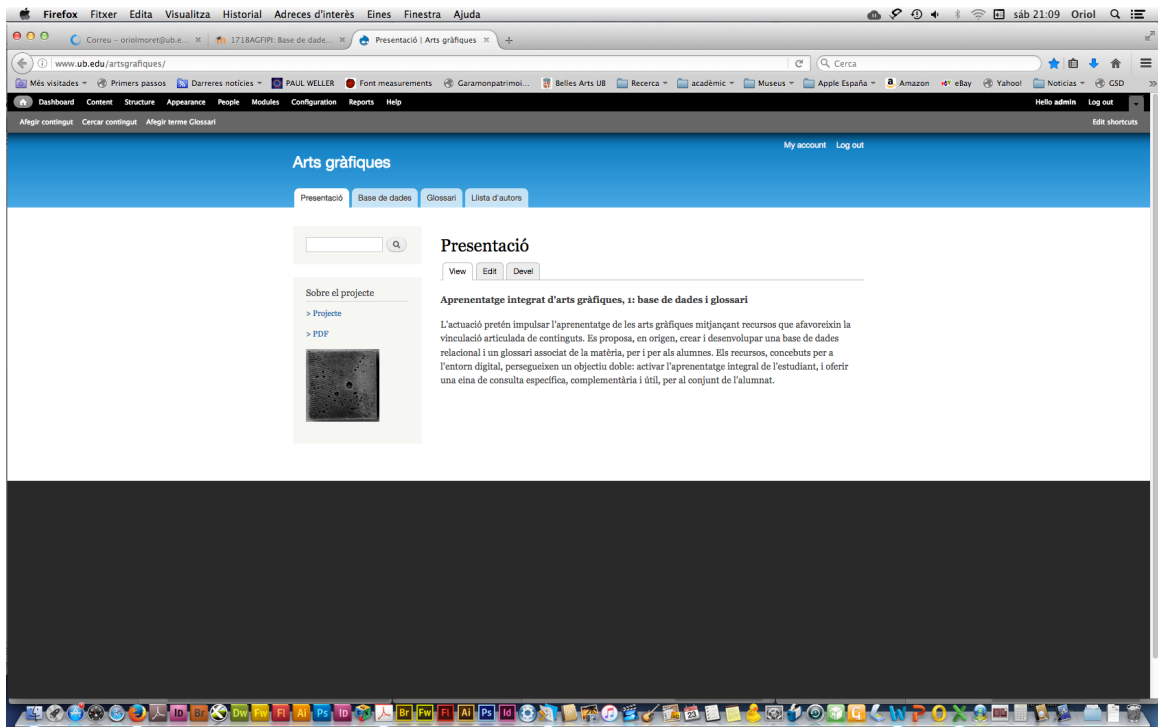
Firefox Fitxer Edita Visualitza Historial Adreces d'interès Eines Finestra Ajuda

sáb 21:09 Oriol

Correu – oriolmoret@ub.e... × 1718AGFIPI: Base de dade... × Presentació | Arts gràfiques × +

www.ub.edu/artsgrafiques/

Cerca

Més visitades Primers passos Darreres notícies PAUL WELLER Font measurements Garamonpatrimoi... Belles Arts UB Recerca acadèmic Museus Apple España Amazon eBay Yahoo! Noticias GSD

Dashboard Content Structure Appearance People Modules Configuration Reports Help

Hello admin Log out

Afegir contingut Cercar contingut Afegir terme Glossari

Edit shortcuts

My account Log out

Arts gràfiques

Presentació Base de dades Glossari Llista d'autors

Sobre el projecte

> Projecte

> PDF

Presentació

View Edit Devel

Aprenentatge integrat d'arts gràfiques, 1: base de dades i glossari

L'actuació pretén impulsar l'aprenentatge de les arts gràfiques mitjançant recursos que afavoreixin la vinculació articulada de continguts. Es proposa, en origen, crear i desenvolupar una base de dades relacional i un glossari associat de la matèria, per i per als alumnes. Els recursos, concebuts per a l'entorn digital, persegueixen un objectiu doble: activar l'aprenentatge integral de l'estudiant, i oferir una eina de consulta específica, complementària i útil, per al conjunt de l'alumnat.